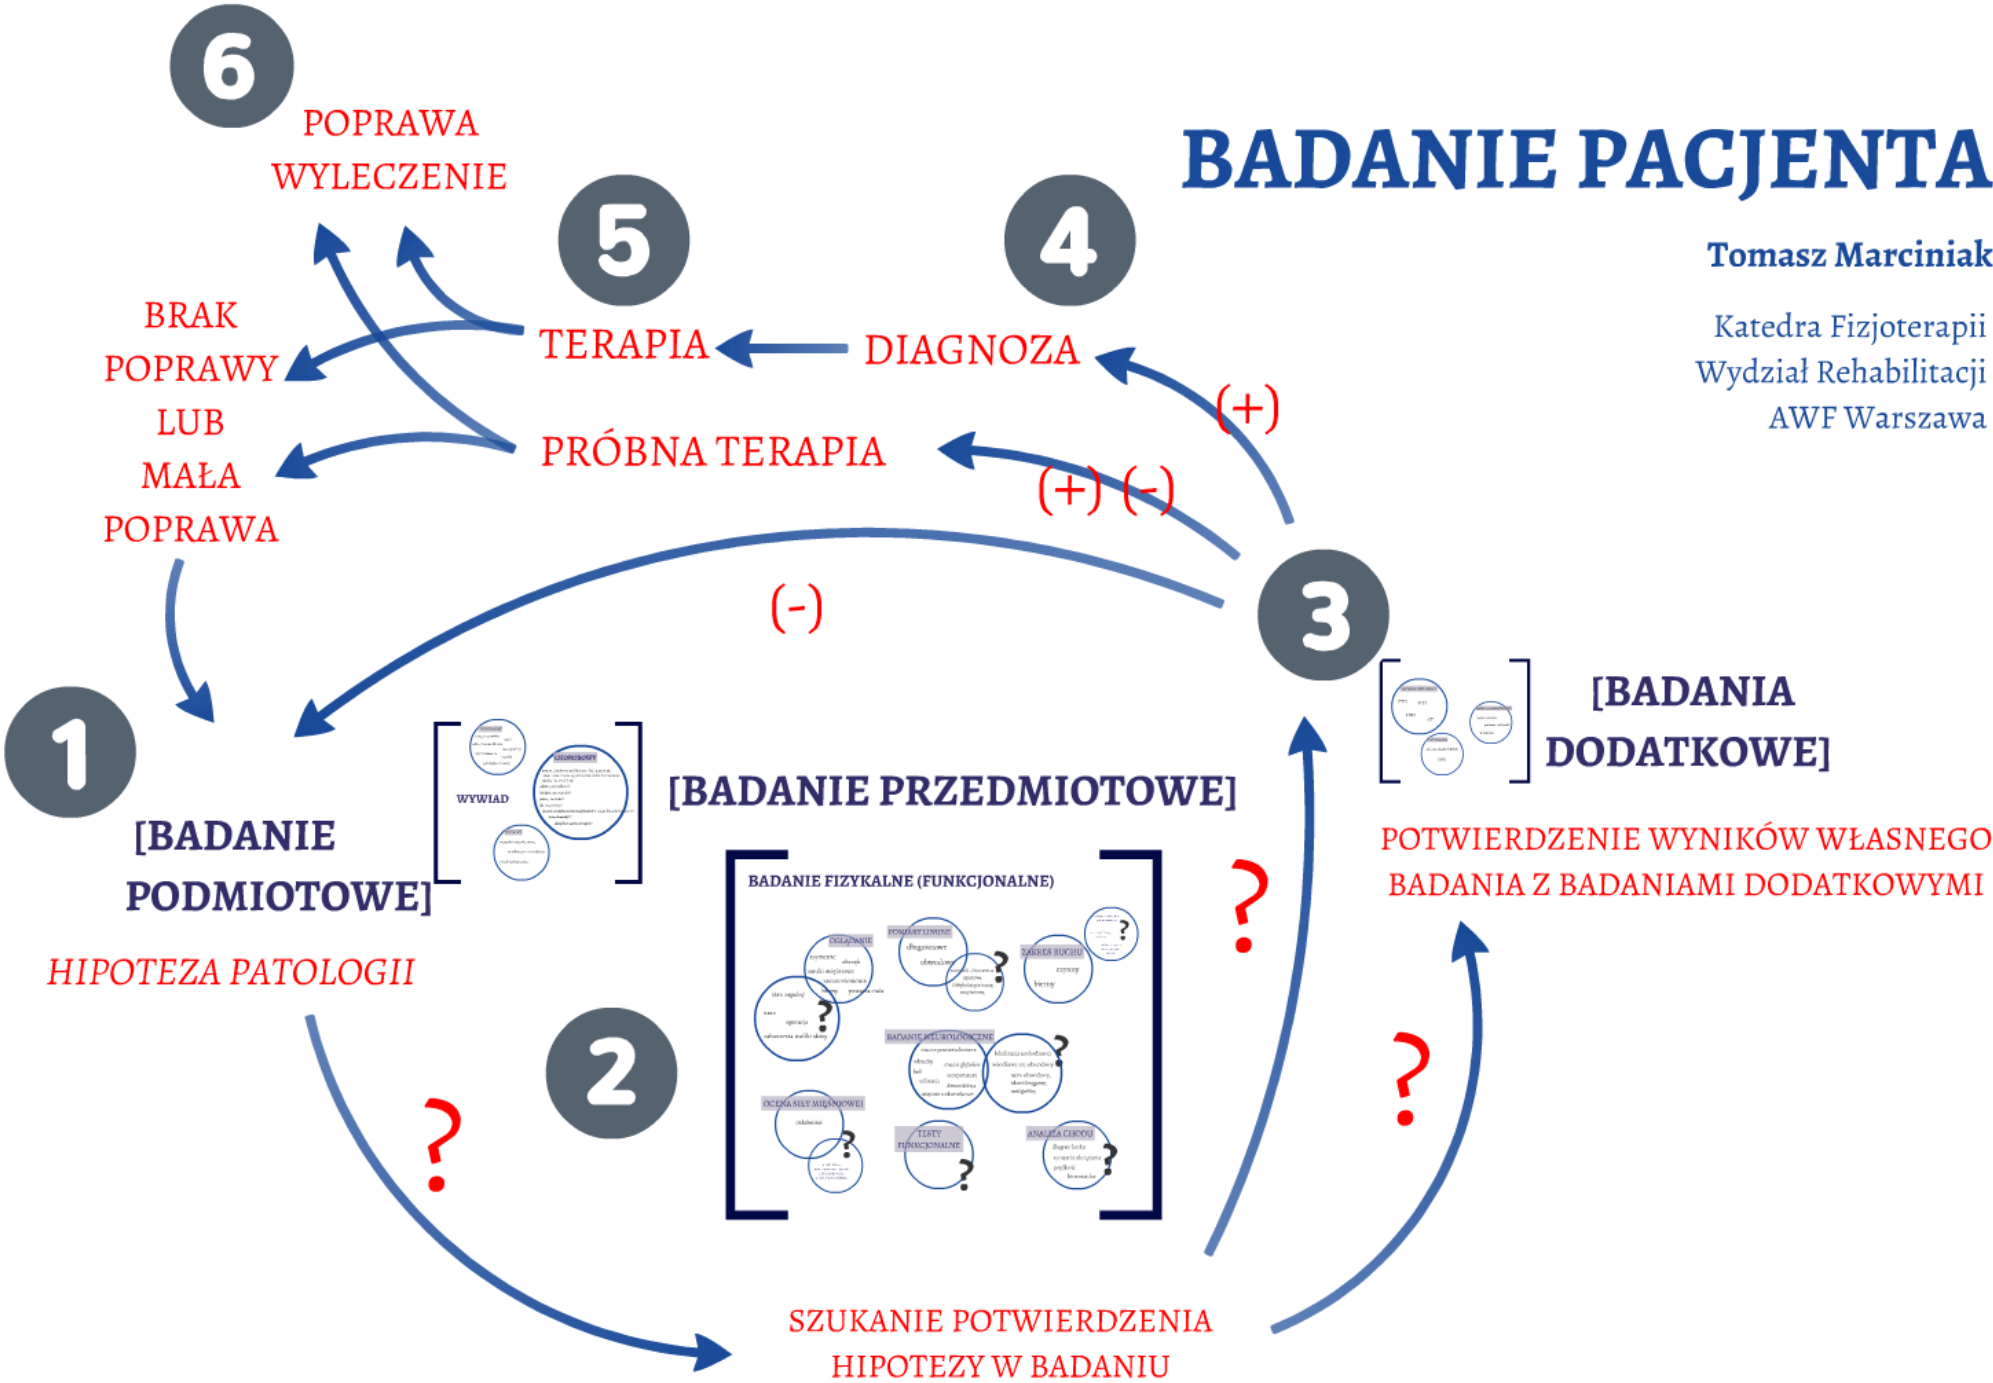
BADANIE PACJENTA

Tomasz Marciniak

Katedra Fizjoterapii
Wydział Rehabilitacji
AWF Warszawa

6
POPRAWA
WYLECZENIE

5
TERAPIA

4
DIAGNOZA

BRAK
POPRAWY
LUB
MAŁA
POPRAWA

PRÓBNA TERAPIA

(+)

(+) (-)

(-)

3

1
[BADANIE PODMIOTOWE]

HIPOTEZA PATOLOGII

WYWIAD

[BADANIE PRZEDMIOTOWE]

BADANIE FIZYKALNE (FUNKCJONALNE)

OGLĄDANIE

POMIARY LINIOWE

ZAKRES RUCHU

BADANIE NEUROLOGICZNE

OCENA SIŁY MIĘŚNIOWEJ

TESTY FUNKCJONALNE

ANALIZA CHODU

2

[BADANIA DODATKOWE]

POTWIERDZENIE WYNIKÓW WŁASNEGO BADANIA Z BADANIAMI DODATKOWYMI

?

?

?

SZUKANIE POTWIERDZENIA HIPOTEZY W BADANIU